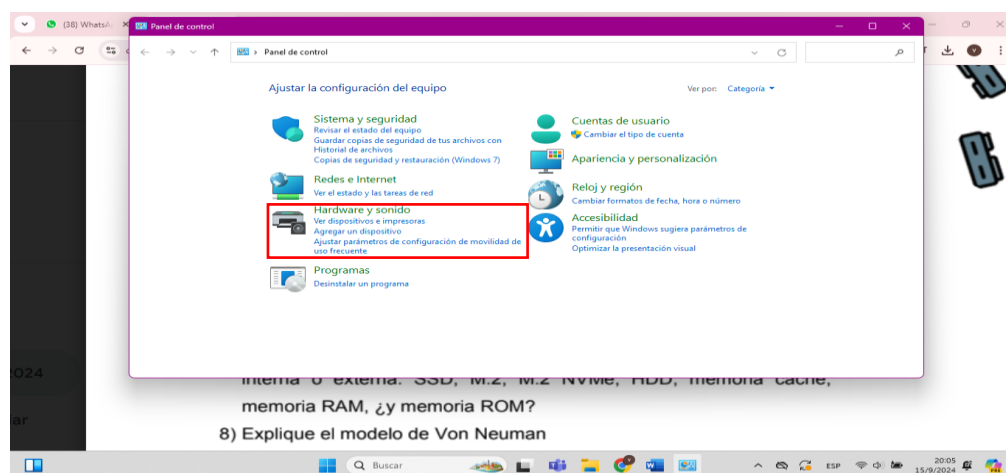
(38) WhatsA

Panel de control

Panel de control

Ajustar la configuración del equipo

Ver por: Categoría

Sistema y seguridad
Revisar el estado del equipo
Guardar copias de seguridad de tus archivos con Historial de archivos
Copias de seguridad y restauración (Windows 7)

Redes e Internet
Ver el estado y las tareas de red

Hardware y sonido
Ver dispositivos e impresoras
Agregar un dispositivo
Ajustar parámetros de configuración de movilidad de uso frecuente

Programas
Desinstalar un programa

Cuentas de usuario
Cambiar el tipo de cuenta

Apariencia y personalización

Reloj y región
Cambiar formatos de fecha, hora o número

Accesibilidad
Permitir que Windows sugiera parámetros de configuración
Optimizar la presentación visual

2024

ar

interna o externa: SSD, M.2, M.2 NVMe, HDD, memoria caché, memoria RAM, ¿y memoria ROM?

8) Explique el modelo de Von Neuman

Buscar

ESP

20:05
15/9/2024